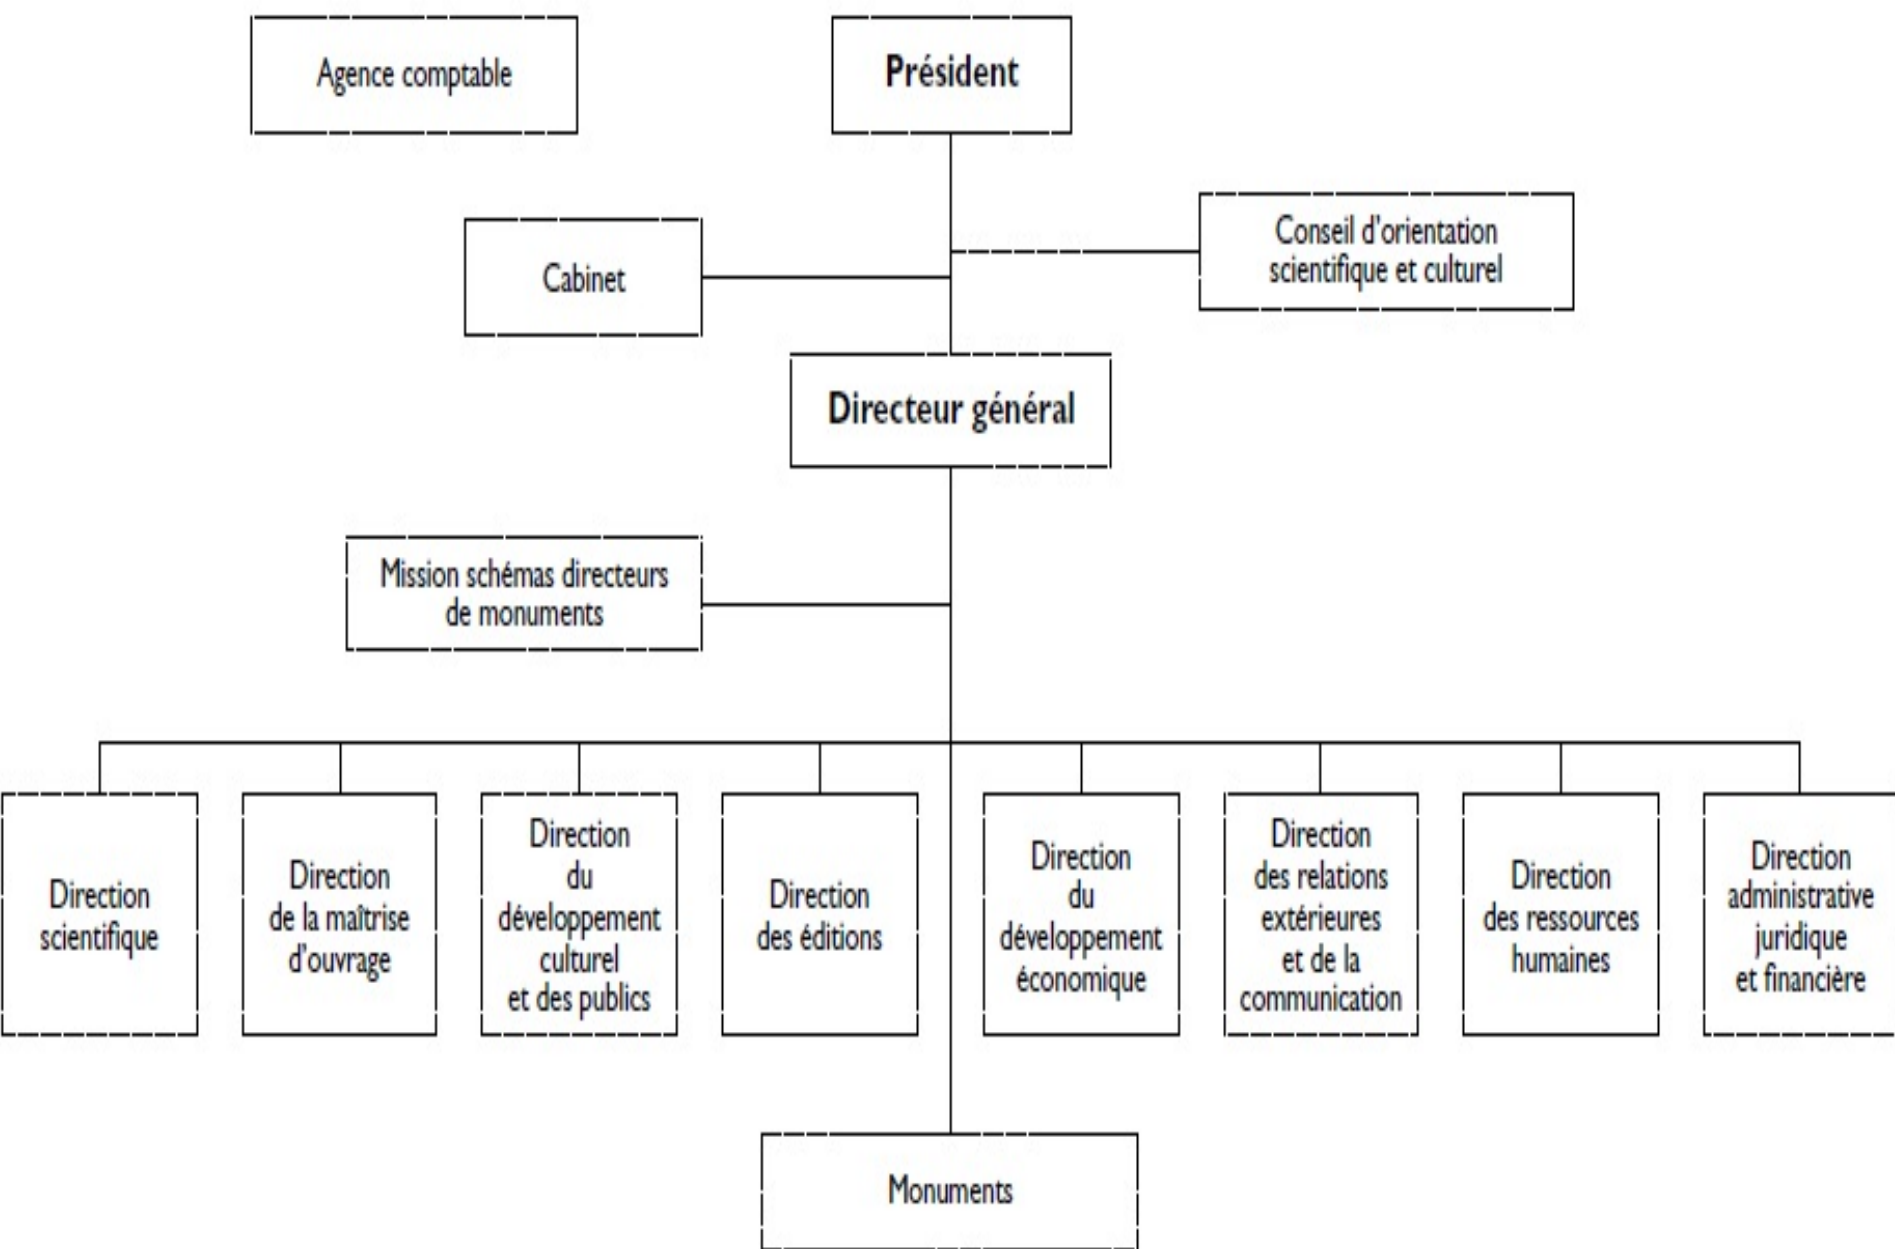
Agence comptable

Président

Cabinet

Conseil d'orientation scientifique et culturel

Directeur général

Mission schémas directeurs de monuments

Direction scientifique

Direction de la maîtrise d'ouvrage

Direction du développement culturel et des publics

Direction des éditions

Direction du développement économique

Direction des relations extérieures et de la communication

Direction des ressources humaines

Direction administrative juridique et financière

Monuments